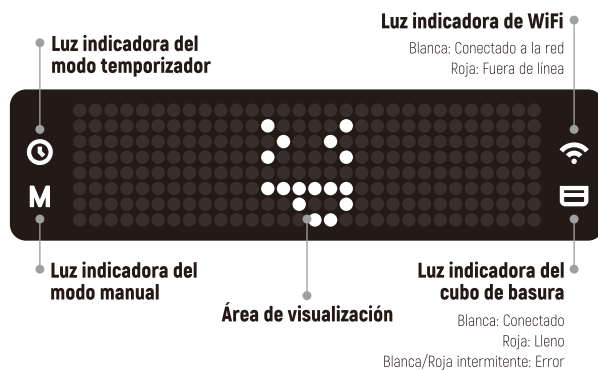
Luz indicadora del modo temporizador

Luz indicadora de WiFi

Blanca: Conectado a la red
Roja: Fuera de línea

M

Luz indicadora del modo manual

Área de visualización

Luz indicadora del cubo de basura

Blanca: Conectado
Roja: Lleno
Blanca/Roja intermitente: Error